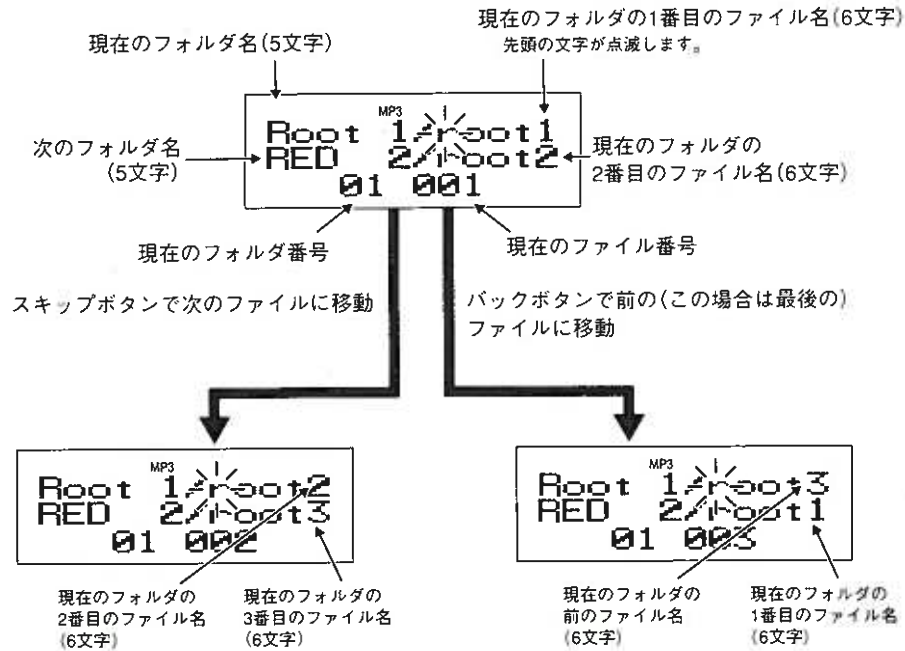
現在のフォルダの1番目のファイル名(6文字)
先頭の文字が点滅します。

現在のフォルダ名(5文字)

MP3
Root 1/root1
RED 2/root2
01 001

次のフォルダ名(5文字)

現在のフォルダの2番目のファイル名(6文字)

現在のフォルダ番号

現在のファイル番号

スキップボタンで次のファイルに移動

バックボタンで前の(この場合は最後の)ファイルに移動

MP3
Root 1/root2
RED 2/root3
01 002

現在のフォルダの2番目のファイル名(6文字)

現在のフォルダの3番目のファイル名(6文字)

MP3
Root 1/root3
RED 2/root1
01 003

現在のフォルダの前のファイル名(6文字)

現在のフォルダの1番目のファイル名(6文字)